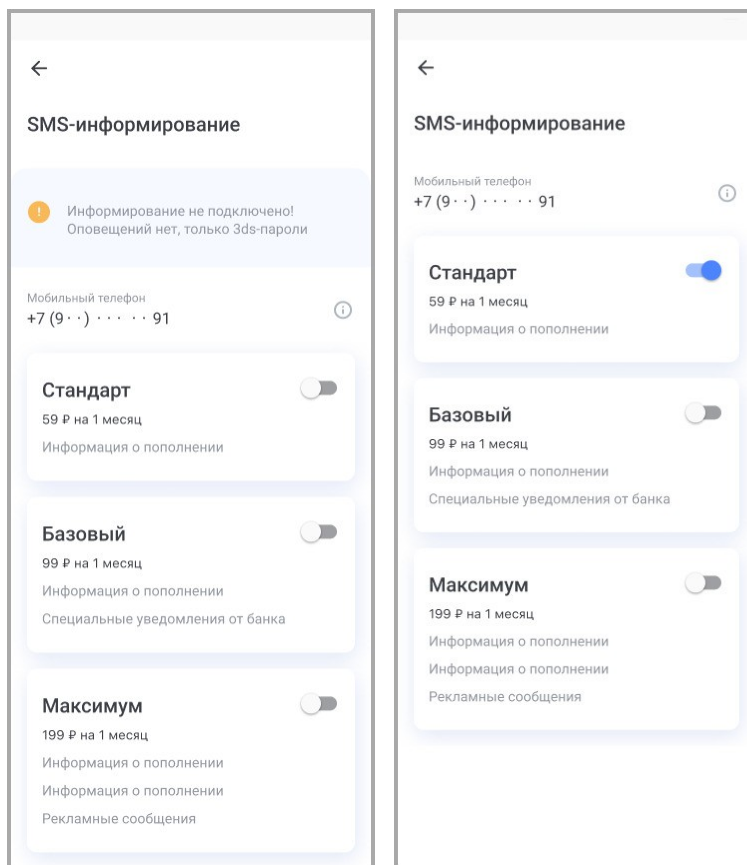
←

SMS-информирование

Информирование не подключено! Оповещений нет, только 3ds-пароли

Мобильный телефон
+7 (9··) ···· · 91

Стандарт
59 ₽ на 1 месяц
Информация о пополнении

Базовый
99 ₽ на 1 месяц
Информация о пополнении
Специальные уведомления от банка

Максимум
199 ₽ на 1 месяц
Информация о пополнении
Информация о пополнении
Рекламные сообщения

←

SMS-информирование

Мобильный телефон
+7 (9··) ···· · 91

Стандарт
59 ₽ на 1 месяц
Информация о пополнении

Базовый
99 ₽ на 1 месяц
Информация о пополнении
Специальные уведомления от банка

Максимум
199 ₽ на 1 месяц
Информация о пополнении
Информация о пополнении
Рекламные сообщения